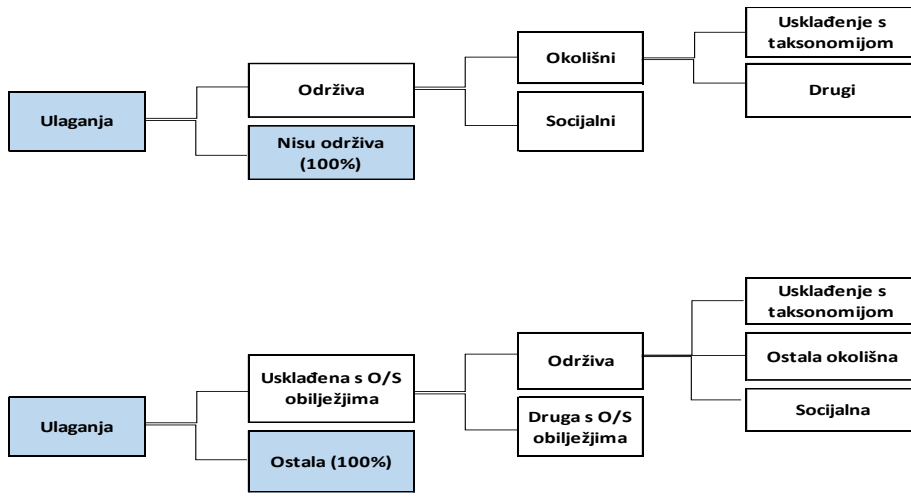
Ulaganja

Održiva

Nisu održiva (100%)

Okolišni

Socijalni

Usklađenje s taksonomijom

Drugi

Ulaganja

Usklađena s O/S obilježjima

Ostala (100%)

Održiva

Druga s O/S obilježjima

Usklađenje s taksonomijom

Ostala okolišna

Socijalna